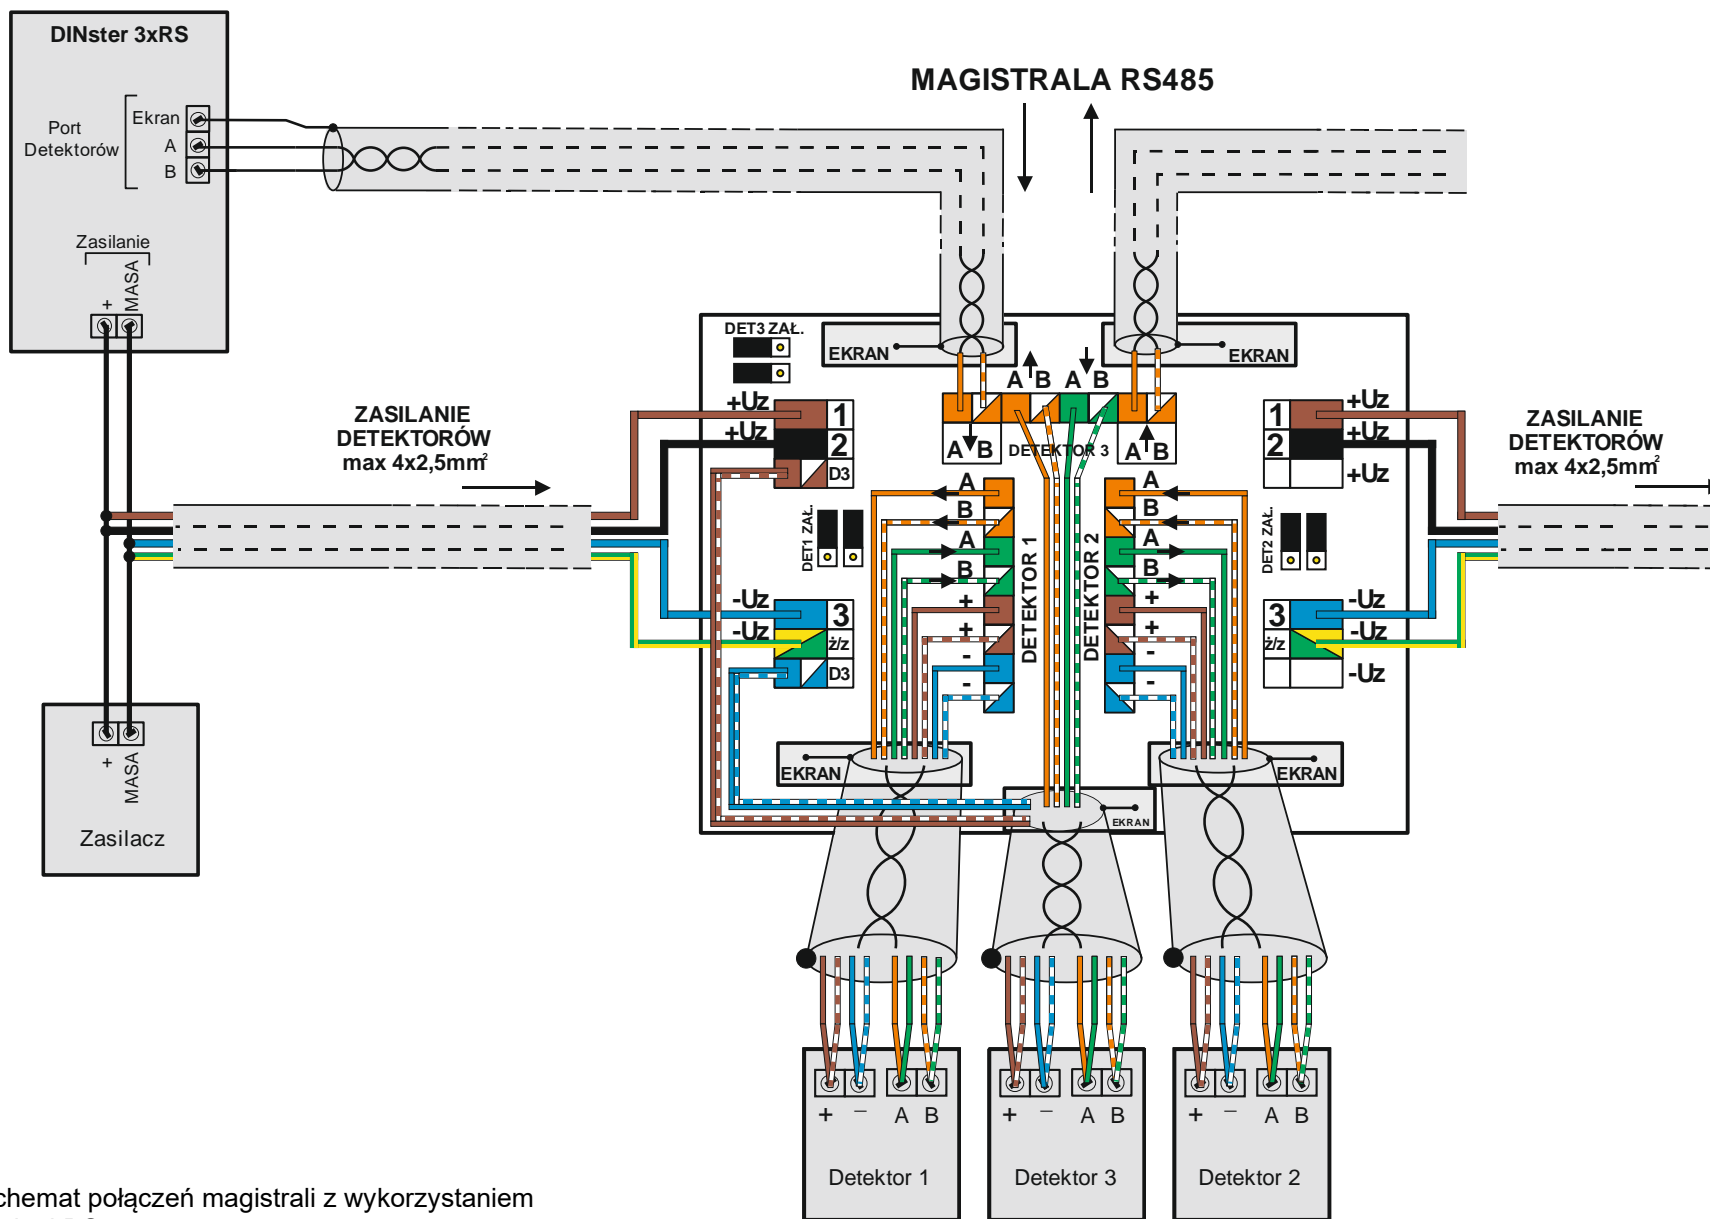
DINster 3xRS

Port Detektorów

Ekran
A
B

Zasilanie
+
MASA

MAGISTRALA RS485

DET3 ZAŁ.

EKRAN

EKRAN

A B A B

+Uz 1
+Uz 2
D3

A B DETEKTOR 3 A B

1 +Uz
2 +Uz
+Uz

ZASILANIE DETEKTORÓW max 4x2,5mm$^2$

ZASILANIE DETEKTORÓW max 4x2,5mm$^2$

A
B
A
B
+
+
-
-

A
B
A
B
+
+
-
-

DET1 ZAŁ.

DET2 ZAŁ.

DETEKTOR 1

DETEKTOR 2

-Uz 3
-Uz ż/z
D3

3 -Uz
ż/z -Uz
-Uz

EKRAN

EKRAN

EKRAN

+
MASA

Zasilacz

+ – A B
Detektor 1

+ – A B
Detektor 3

+ – A B
Detektor 2

chemat połączeń magistrali z wykorzystaniem